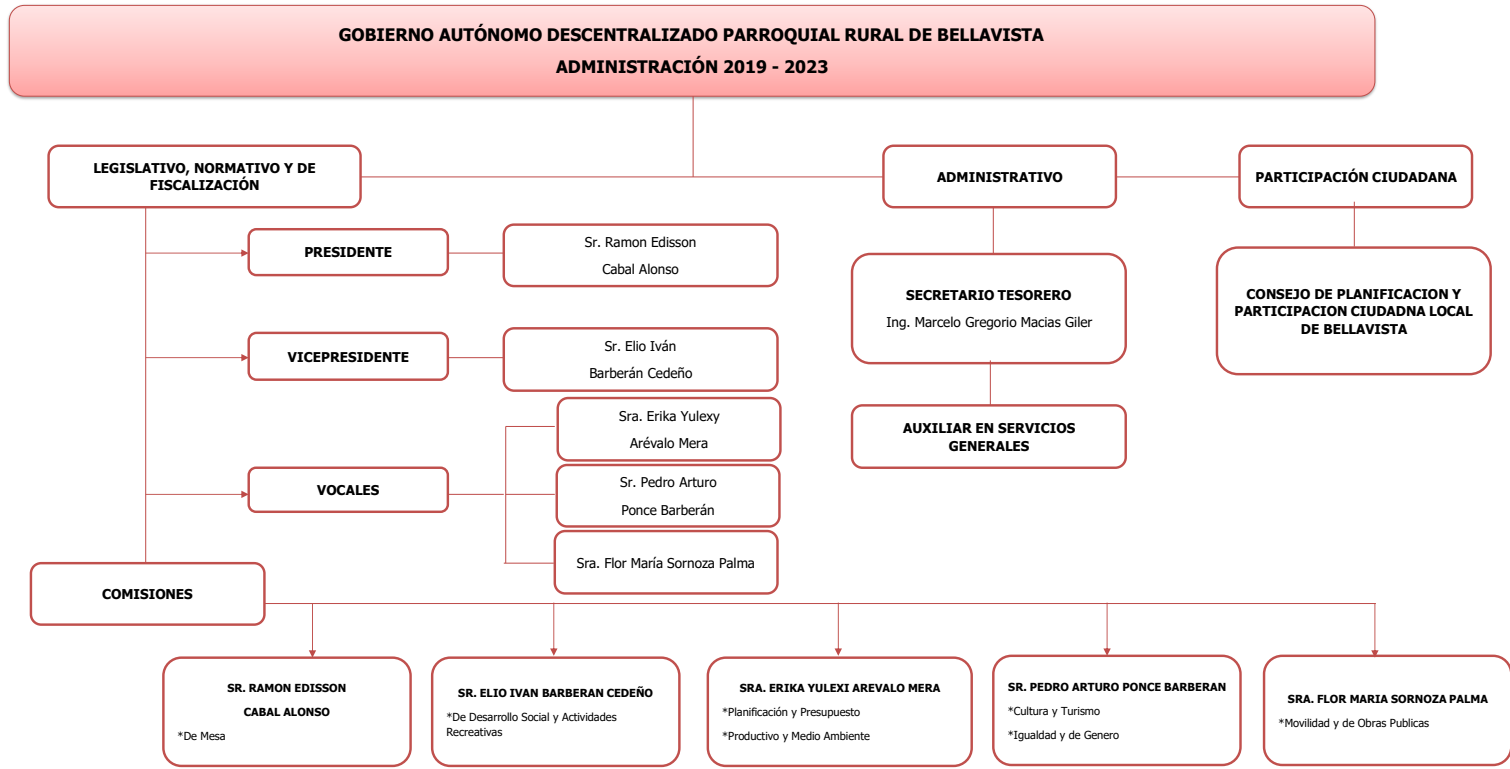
GOBIERNO AUTÓNOMO DESCENTRALIZADO PARROQUIAL RURAL DE BELLAVISTA
ADMINISTRACIÓN 2019 - 2023

LEGISLATIVO, NORMATIVO Y DE FISCALIZACIÓN

ADMINISTRATIVO

PARTICIPACIÓN CIUDADANA

PRESIDENTE

Sr. Ramon Edisson
Cabal Alonso

VICEPRESIDENTE

Sr. Elio Iván
Barberán Cedeño

VOCALES

Sra. Erika Yulexy
Arévalo Mera

Sr. Pedro Arturo
Ponce Barberán

Sra. Flor María Sornoza Palma

SECRETARIO TESORERO
Ing. Marcelo Gregorio Macias Giler

AUXILIAR EN SERVICIOS GENERALES

CONSEJO DE PLANIFICACION Y PARTICIPACION CIUDADNA LOCAL DE BELLAVISTA

COMISIONES

SR. RAMON EDISSON
CABAL ALONSO
*De Mesa

SR. ELIO IVAN BARBERAN CEDEÑO
*De Desarrollo Social y Actividades Recreativas

SRA. ERIKA YULEXI AREVALO MERA
*Planificación y Presupuesto
*Productivo y Medio Ambiente

SR. PEDRO ARTURO PONCE BARBERAN
*Cultura y Turismo
*Igualdad y de Genero

SRA. FLOR MARIA SORNOZA PALMA
*Movilidad y de Obras Publicas